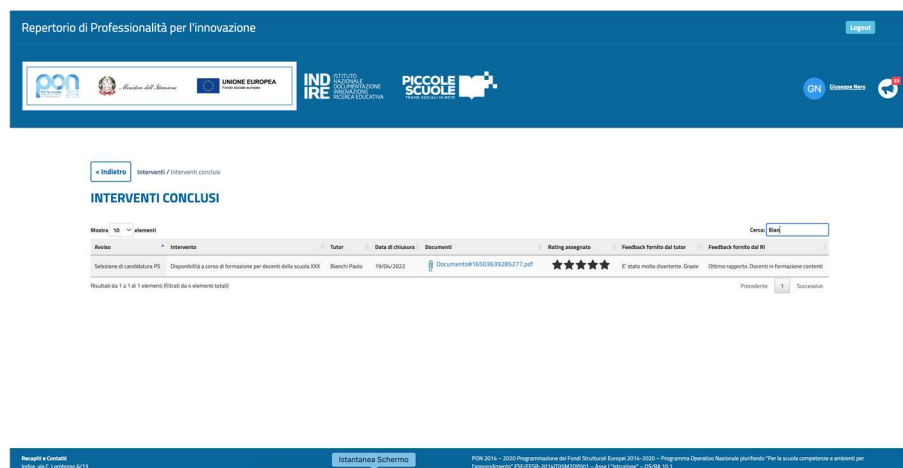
Repertorio di Professionalità per l'innovazione

Logout

PON Per la scuola 2014-2020

Ministero dell'Istruzione

UNIONE EUROPEA
Fondo sociale europeo

INDIRE ISTITUTO NAZIONALE DOCUMENTAZIONE INNOVAZIONE RICERCA EDUCATIVA

PICCOLE SCUOLE
TRAME SOCIALI IN RETE

GN Giuseppe Nero

< Indietro Interventi / Interventi conclusi

INTERVENTI CONCLUSI

Mostra 10 elementi

Cerca: Bian

| Avviso | Intervento | Tutor | Data di chiusura | Documenti | Rating assegnato | Feedback fornito dal tutor | Feedback fornito dal RI |
|---|---|---|---|---|---|---|---|
| Selezione di candidatura PS | Disponibilità a corso di formazione per docenti della scuola XXX | Bianchi Paolo | 19/04/2022 | Documento#1650363928527​7.pdf | ★★★★★ | E' stato molto divertente. Grazie | Ottimo rapporto. Docenti in formazione contenti |

Risultati da 1 a 1 di 1 elementi (filtrati da 4 elementi totali)

Precedente 1 Successivo

Recapiti e Contatti
Indire, via C. Lombroso 6/13

Istantanea Schermo

PON 2014 – 2020 Programmazione dei Fondi Strutturali Europei 2014-2020 – Programma Operativo Nazionale plurifondo "Per la scuola competenze e ambienti per l'apprendimento" FSE/FESR-2014IT05M2OP001 – Asse I "Istruzione" – OS/RA 10.1